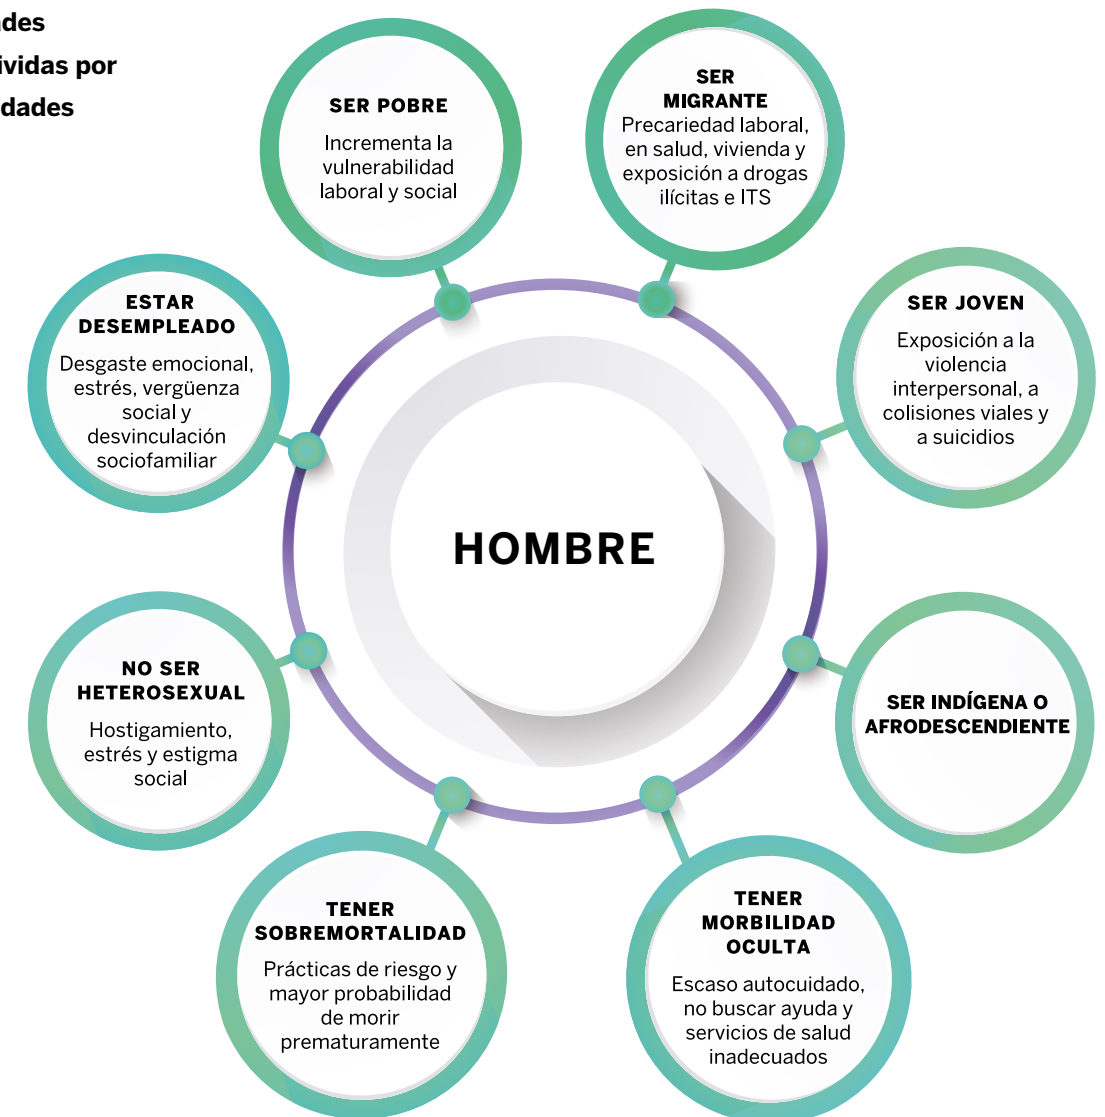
ades
ividas por
dades

SER POBRE
Incrementa la vulnerabilidad laboral y social

SER MIGRANTE
Precariedad laboral, en salud, vivienda y exposición a drogas ilícitas e ITS

ESTAR DESEMPLEADO
Desgaste emocional, estrés, vergüenza social y desvinculación sociofamiliar

SER JOVEN
Exposición a la violencia interpersonal, a colisiones viales y a suicidios

HOMBRE

NO SER HETEROSEXUAL
Hostigamiento, estrés y estigma social

SER INDÍGENA O AFRODESCENDIENTE

TENER SOBREMORTALIDAD
Prácticas de riesgo y mayor probabilidad de morir prematuramente

TENER MORBILIDAD OCULTA
Escaso autocuidado, no buscar ayuda y servicios de salud inadecuados